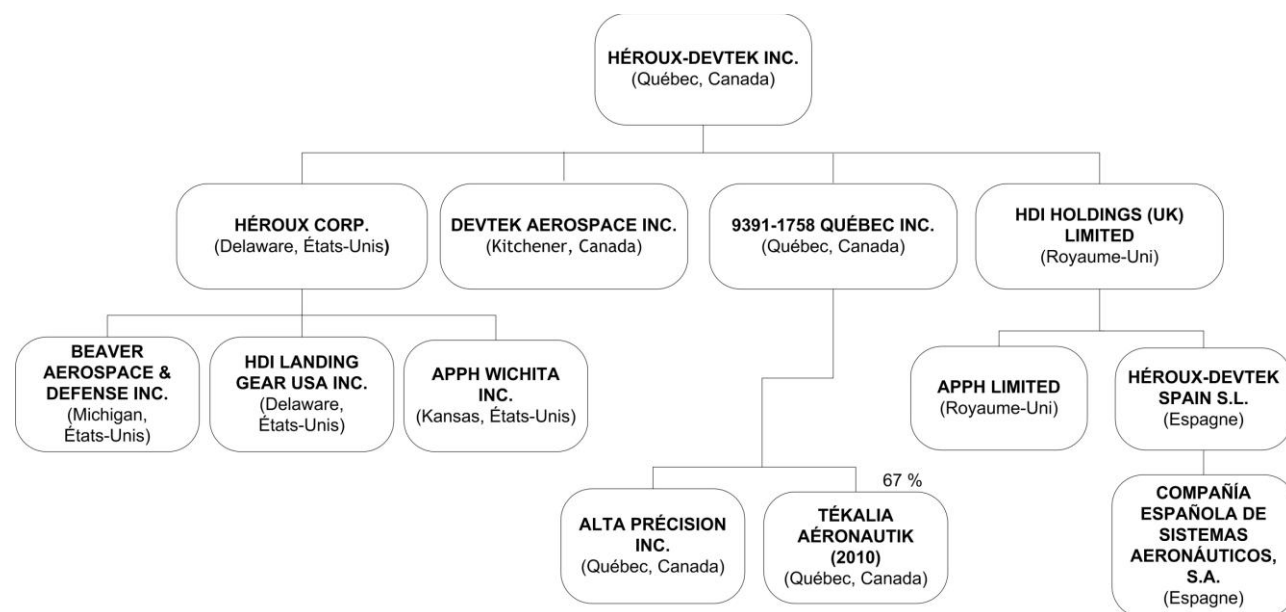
HÉROUX-DEVTEK INC.
(Québec, Canada)

HÉROUX CORP.
(Delaware, États-Unis)

DEVTEK AEROSPACE INC.
(Kitchener, Canada)

9391-1758 QUÉBEC INC.
(Québec, Canada)

HDI HOLDINGS (UK) LIMITED
(Royaume-Uni)

BEAVER AEROSPACE & DEFENSE INC.
(Michigan, États-Unis)

HDI LANDING GEAR USA INC.
(Delaware, États-Unis)

APPH WICHITA INC.
(Kansas, États-Unis)

APPH LIMITED
(Royaume-Uni)

HÉROUX-DEVTEK SPAIN S.L.
(Espagne)

67 %

ALTA PRÉCISION INC.
(Québec, Canada)

TÉKALIA AÉRONAUTIK (2010)
(Québec, Canada)

COMPAÑÍA ESPAÑOLA DE SISTEMAS AERONÁUTICOS, S.A.
(Espagne)